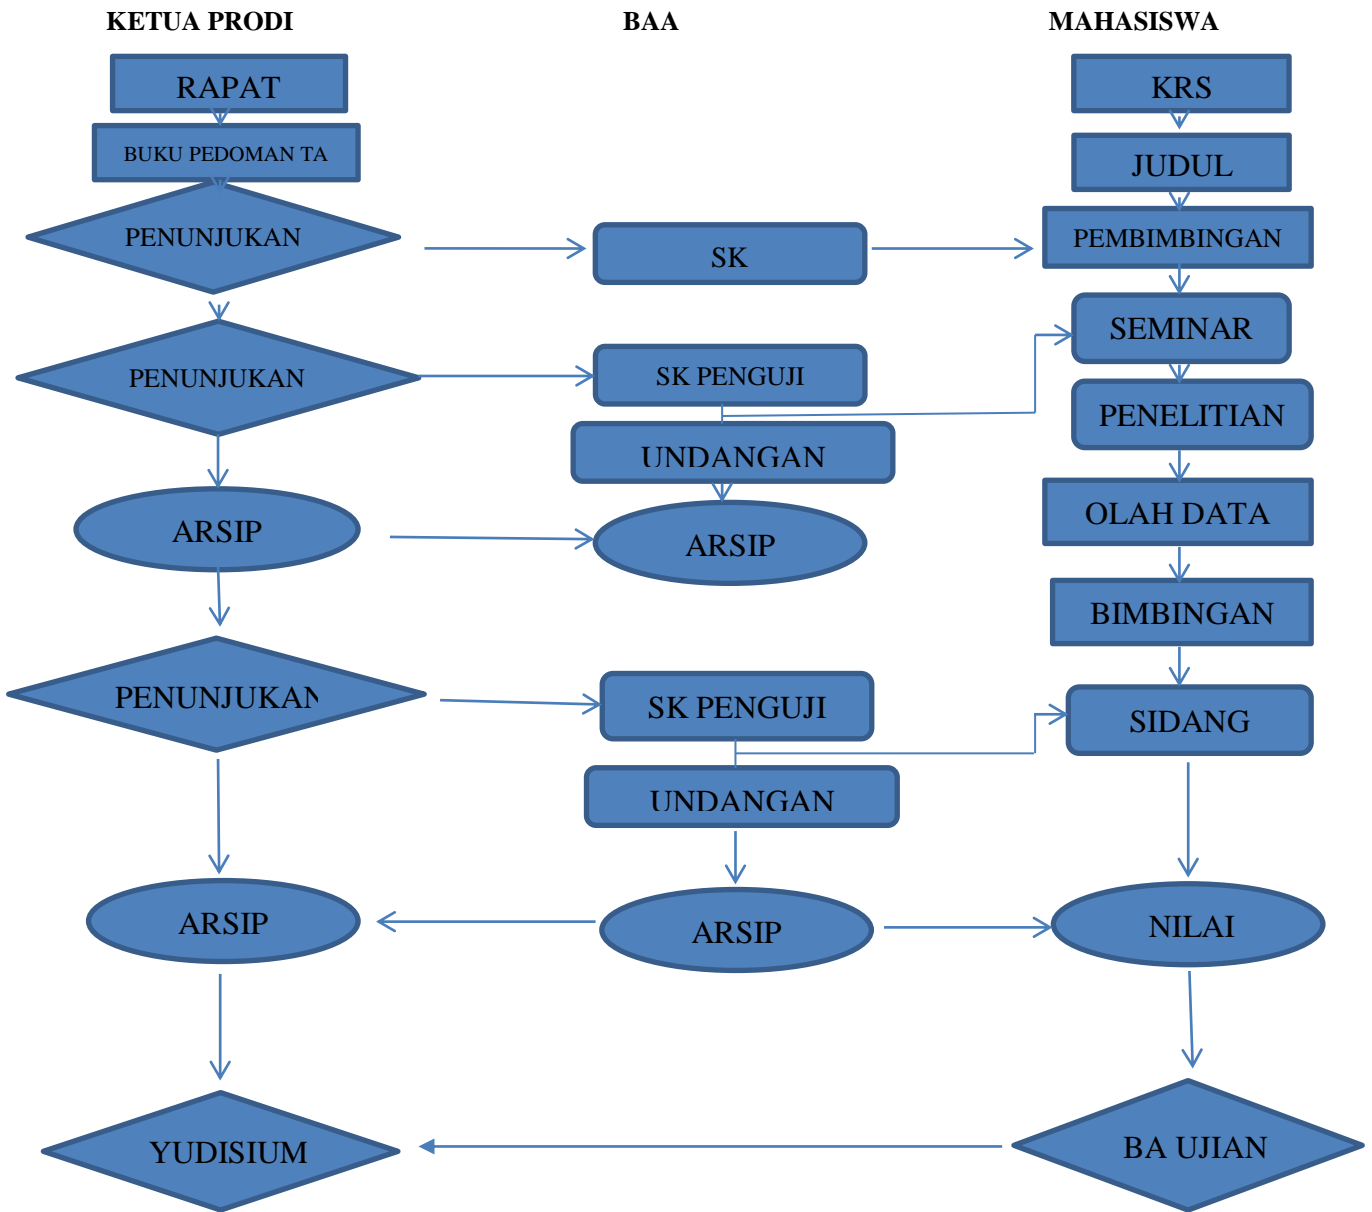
KETUA PRODI

BAA

MAHASISWA

RAPAT

BUKU PEDOMAN TA

PENUNJUKAN

SK

KRS

JUDUL

PEMBIMBINGAN

PENUNJUKAN

SK PENGUJI

SEMINAR

UNDANGAN

PENELITIAN

ARSIP

ARSIP

OLAH DATA

BIMBINGAN

PENUNJUKAN

SK PENGUJI

SIDANG

UNDANGAN

ARSIP

ARSIP

NILAI

YUDISIUM

BA UJIAN